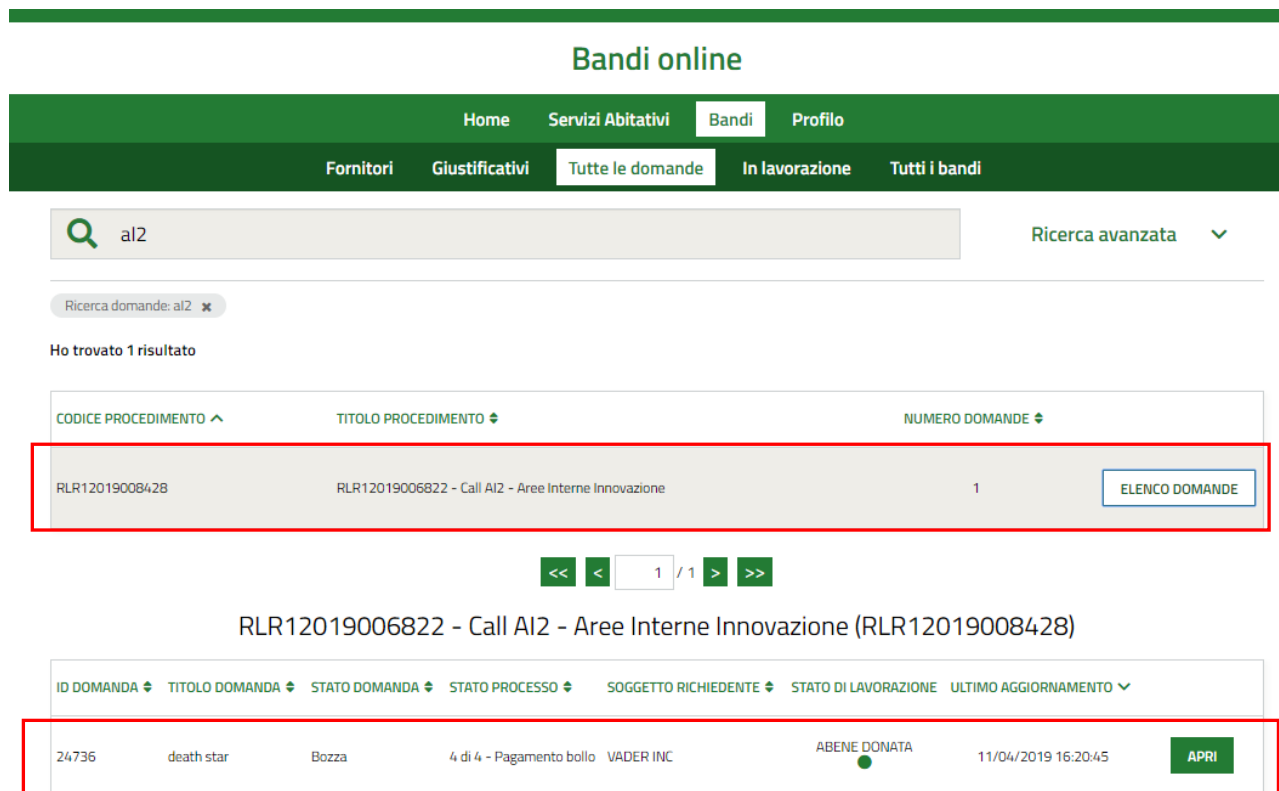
Bandi online

Home Servizi Abitativi Bandi Profilo

Fornitori Giustificativi Tutte le domande In lavorazione Tutti i bandi

al2

Ricerca avanzata

Ricerca domande: al2

Ho trovato 1 risultato

| CODICE PROCEDIMENTO | TITOLO PROCEDIMENTO | NUMERO DOMANDE | |
|---|---|---|---|
| RLR12019008428 | RLR12019006822 - Call AI2 - Aree Interne Innovazione | 1 | ELENCO DOMANDE |

<< < 1 / 1 > >>

RLR12019006822 - Call AI2 - Aree Interne Innovazione (RLR12019008428)

| ID DOMANDA | TITOLO DOMANDA | STATO DOMANDA | STATO PROCESSO | SOGGETTO RICHIEDENTE | STATO DI LAVORAZIONE | ULTIMO AGGIORNAMENTO | |
|---|---|---|---|---|---|---|---|
| 24736 | death star | Bozza | 4 di 4 - Pagamento bollo | VADER INC | ABENE DONATA | 11/04/2019 16:20:45 | APRI |